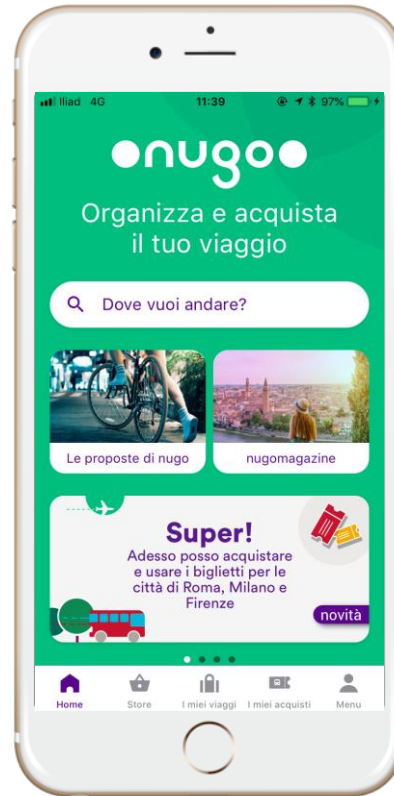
Iliad 4G 11:39 97%

nugo

Organizza e acquista il tuo viaggio

Dove vuoi andare?

Le proposte di nugo

nugomagazine

Super!
Adesso posso acquistare e usare i biglietti per le città di Roma, Milano e Firenze

novità

Home
Store
I miei viaggi
I miei acquisti
Menu